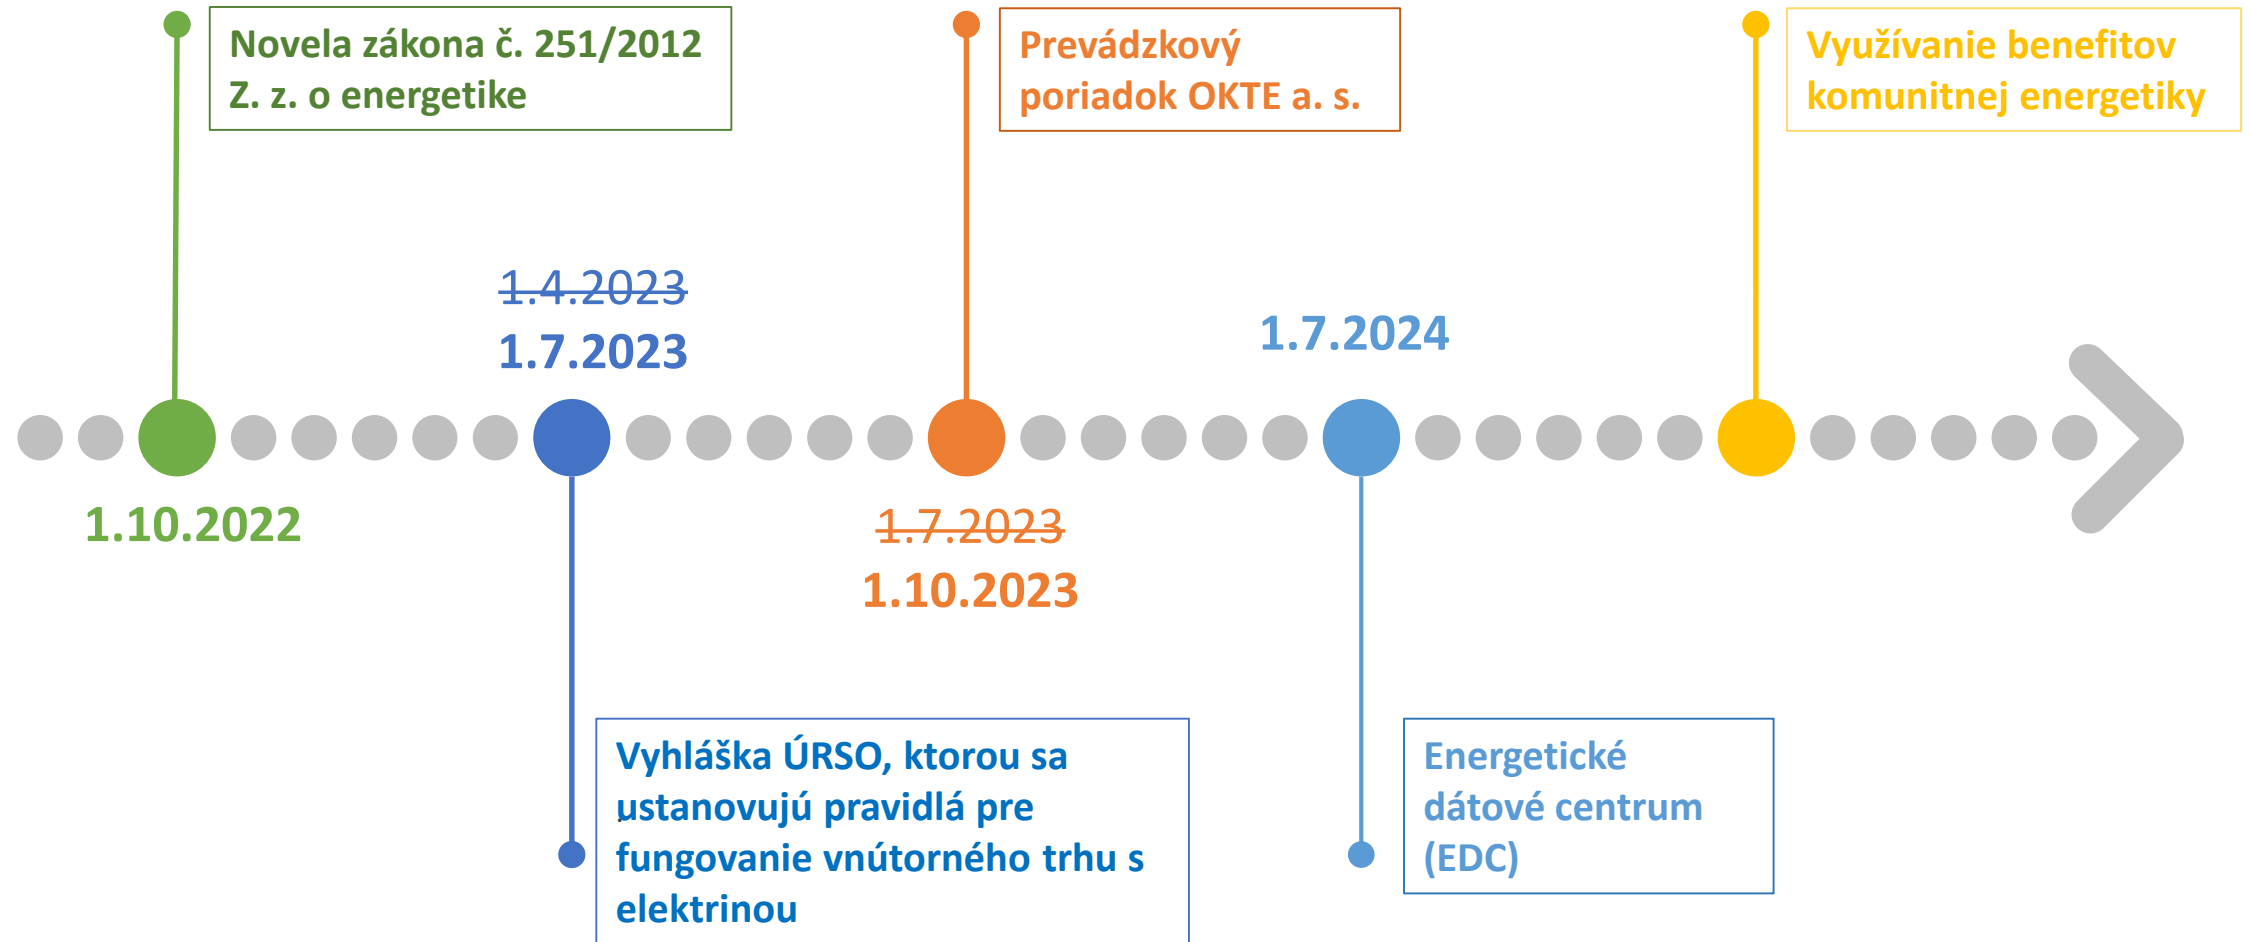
Novela zákona č. 251/2012 Z. z. o energetike

Prevádzkový poriadok OKTE a. s.

Využívanie benefitov komunitnej energetiky

~~1.4.2023~~
1.7.2023

1.7.2024

1.10.2022

~~1.7.2023~~
1.10.2023

Vyhláška ÚRSO, ktorou sa ustanovujú pravidlá pre fungovanie vnútorného trhu s elektrinou

Energetické dátové centrum (EDC)